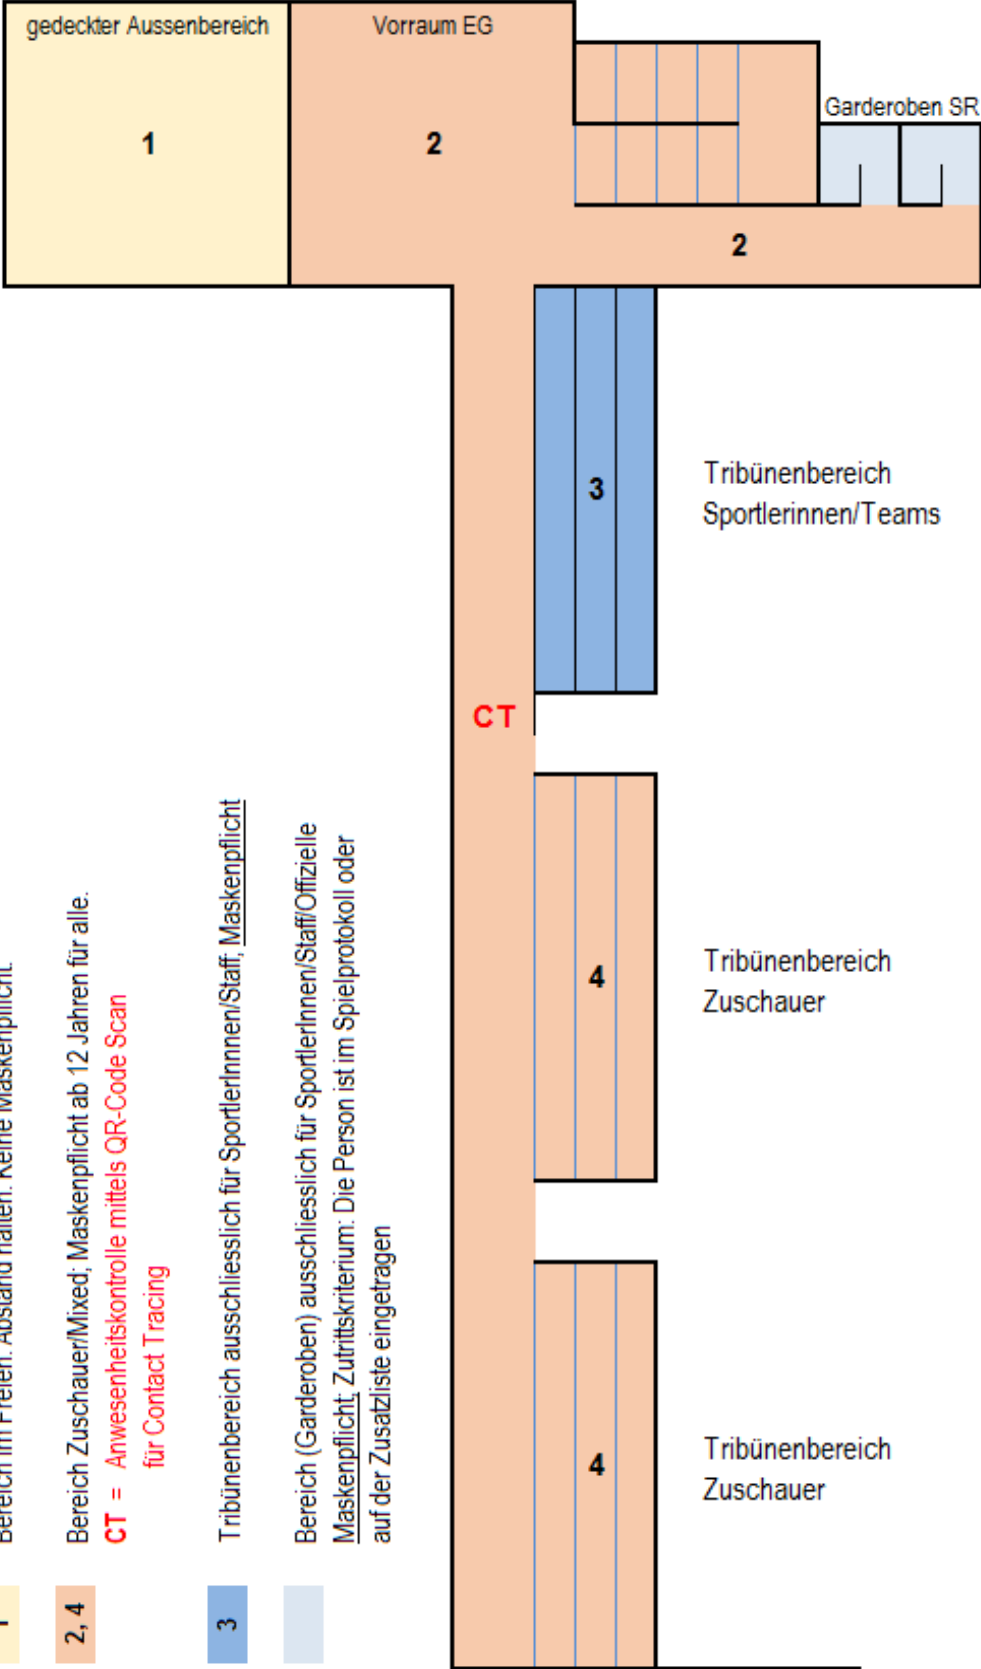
gedeckter Aussenbereich

1

Vorraum EG

2

Garderoben SR

2

Tribünenbereich Sportlerinnen/Teams

3

CT

4

Tribünenbereich Zuschauer

4

Tribünenbereich Zuschauer

1 Bereich im Freien. Abstand halten. Keine Maskenpflicht.

2, 4 Bereich Zuschauer/Mixed; Maskenpflicht ab 12 Jahren für alle.
CT = Anwesenheitskontrolle mittels QR-Code Scan für Contact Tracing

3 Tribünenbereich ausschliesslich für SportlerInnnen/Staff, Maskenpflicht

Bereich (Garderoben) ausschliesslich für SportlerInnen/Staff/Offizielle
Maskenpflicht; Zutrittskriterium: Die Person ist im Spielprotokoll oder auf der Zusatzliste eingetragen